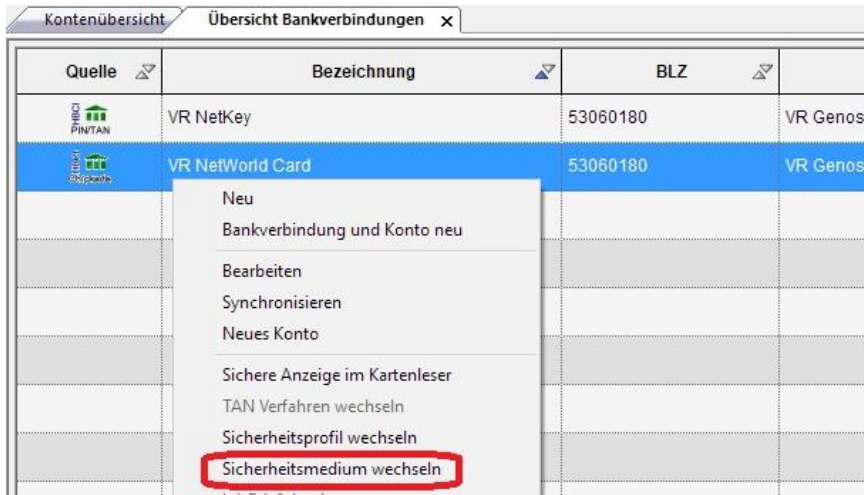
Kontenübersicht | Übersicht Bankverbindungen ×

| Quelle | Bezeichnung | BLZ | |
|---|---|---|---|
| HBCI PIN/TAN | VR NetKey | 53060180 | VR Genos |
| HBCI Chipkarte | VR NetWorld Card | 53060180 | VR Genos |

Neu
Bankverbindung und Konto neu
Bearbeiten
Synchronisieren
Neues Konto
Sichere Anzeige im Kartenleser
TAN Verfahren wechseln
Sicherheitsprofil wechseln
Sicherheitsmedium wechseln
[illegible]